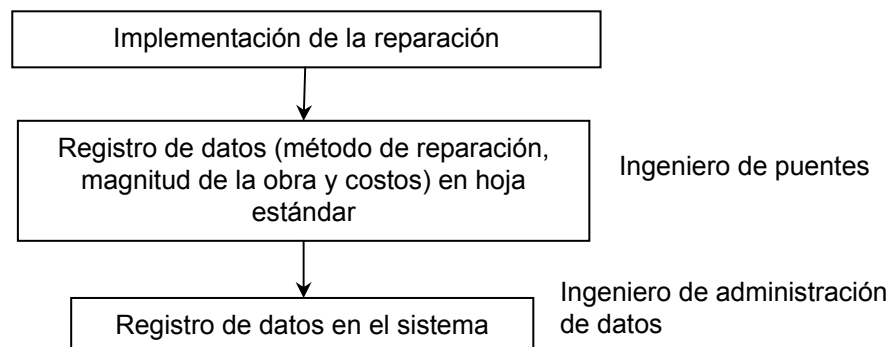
Implementación de la reparación

Registro de datos (método de reparación, magnitud de la obra y costos) en hoja estándar

Ingeniero de puentes

Ingeniero de administración de datos

Registro de datos en el sistema